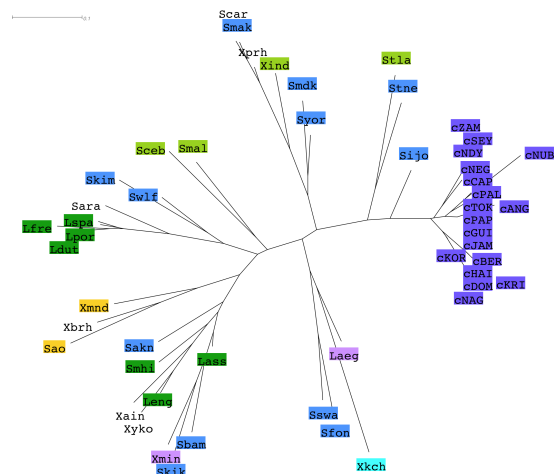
0.1

Scar
Smak
Xprh
Xind
Smdk
Syor
Stla
Stne
Sijo
cZAM
cSEY
cNDY
cNUB
cNEG
cCAP
cPAL
cTOK
cANG
cPAP
cGUI
cJAM
cKOR
cBER
cHAI
cDOM
cKRI
cNAG
Sceb
Smal
Skim
Swlf
Sara
Lfre
Lspa
Lpor
Ldut
Xmnd
Xbrh
Sao
Sakn
Smhi
Lass
Leng
Xain
Xyko
Sbam
Xmin
Skik
Laeg
Sswa
Sfon
Xkch